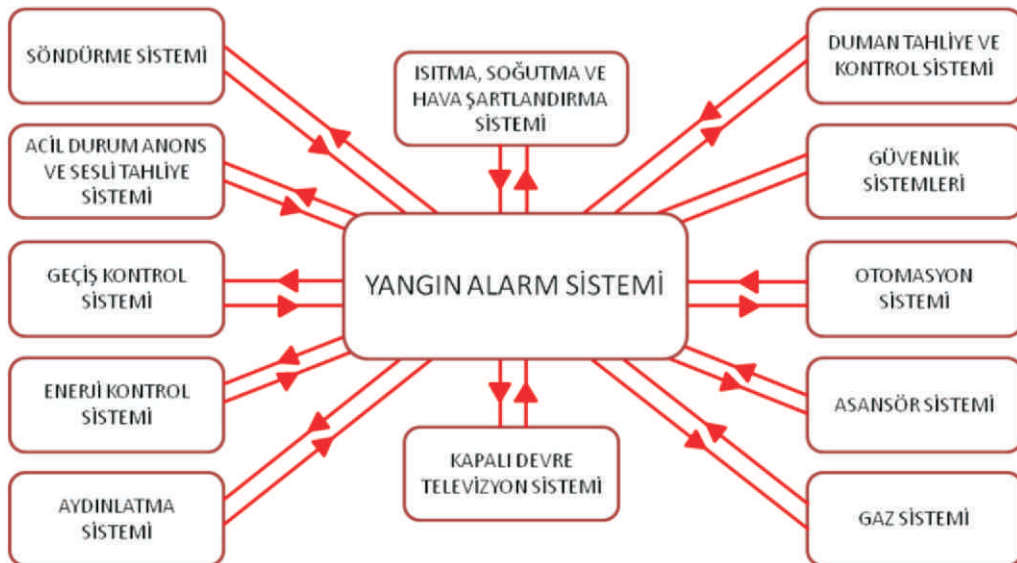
SÖNDÜRME SİSTEMİ

ISITMA, SOĞUTMA VE HAVA ŞARTLANDIRMA SİSTEMİ

DUMAN TAHLİYE VE KONTROL SİSTEMİ

ACİL DURUM ANONS VE SESLİ TAHLİYE SİSTEMİ

GÜVENLİK SİSTEMLERİ

GEÇİŞ KONTROL SİSTEMİ

YANGIN ALARM SİSTEMİ

OTOMASYON SİSTEMİ

ENERJİ KONTROL SİSTEMİ

ASANSÖR SİSTEMİ

KAPALI DEVRE TELEVİZYON SİSTEMİ

AYDINLATMA SİSTEMİ

GAZ SİSTEMİ